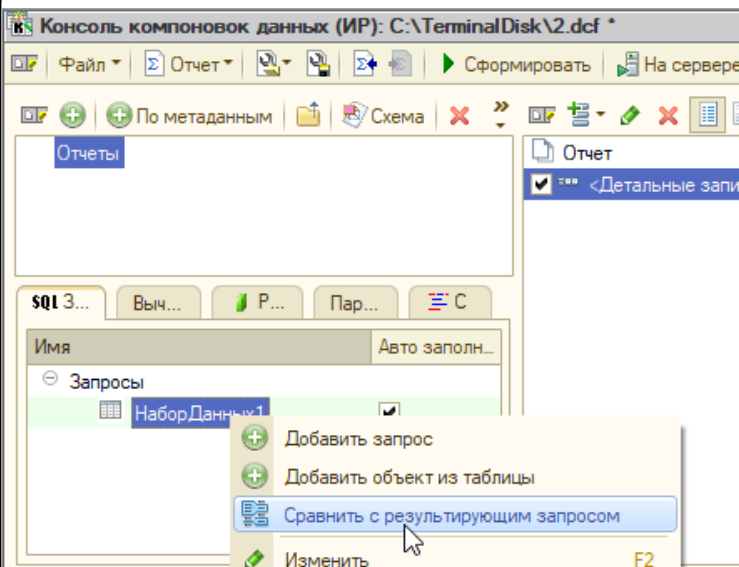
Консоль компоновок данных (ИР): C:\TerminalDisk\2.dcf *

Файл Отчет Сформировать На сервере

По метаданным Схема

Отчеты

Отчет

<Детальные запи

SQL За... Выч... Р... Пар... С

| Имя | Авто заполн... |
|---|---|
| Запросы | |
| НаборДанных1 | ✔ |

Добавить запрос
Добавить объект из таблицы
Сравнить с результирующим запросом
Изменить F2